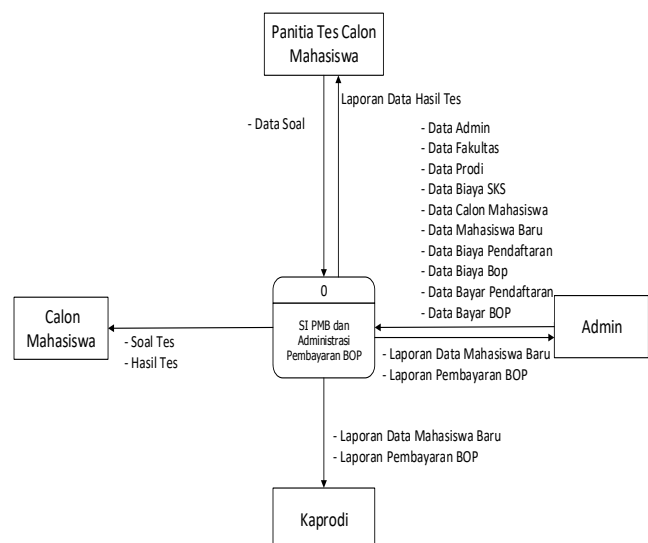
Panitia Tes Calon Mahasiswa

Laporan Data Hasil Tes

- Data Soal

- Data Admin
- Data Fakultas
- Data Prodi
- Data Biaya SKS
- Data Calon Mahasiswa
- Data Mahasiswa Baru
- Data Biaya Pendaftaran
- Data Biaya Bop
- Data Bayar Pendaftaran
- Data Bayar BOP

Calon Mahasiswa

- Soal Tes
- Hasil Tes

0

SI PMB dan Administrasi Pembayaran BOP

Admin

- Laporan Data Mahasiswa Baru
- Laporan Pembayaran BOP

- Laporan Data Mahasiswa Baru
- Laporan Pembayaran BOP

Kaprodi